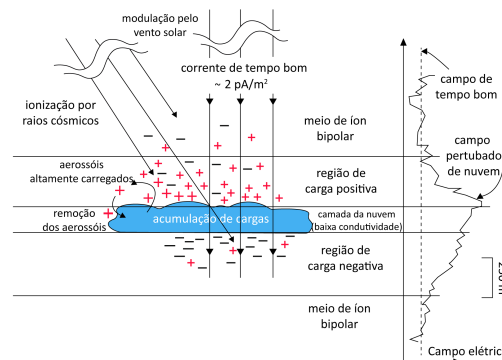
modulação pelo vento solar

corrente de tempo bom
~ 2 pA/m²

ionização por raios cósmicos

meio de íon bipolar

campo de tempo bom

campo pertubado de nuvem

aerossóis altamente carregados

região de carga positiva

remoção dos aerossóis

acumulação de cargas

camada da nuvem (baixa condutividade)

região de carga negativa

meio de íon bipolar

Campo elétric

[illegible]